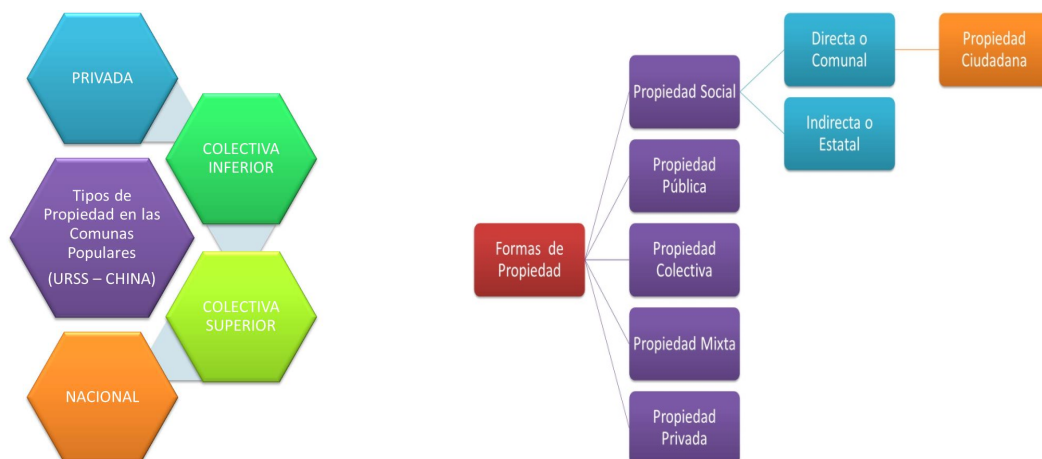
PRIVADA

COLECTIVA INFERIOR

Tipos de Propiedad en las Comunas Populares

(URSS – CHINA)

COLECTIVA SUPERIOR

NACIONAL

Formas de Propiedad

Propiedad Social

Directa o Comunal

Propiedad Ciudadana

Indirecta o Estatal

Propiedad Pública

Propiedad Colectiva

Propiedad Mixta

Propiedad Privada